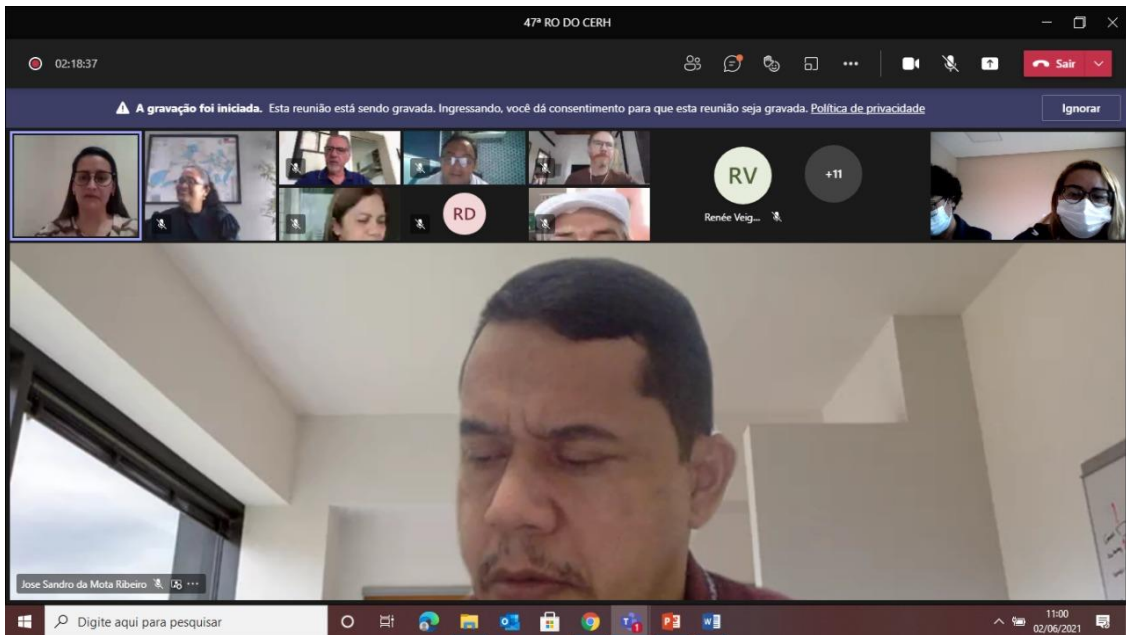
47ª RO DO CERH

02:18:37

Sair

A gravação foi iniciada. Esta reunião está sendo gravada. Ingressando, você dá consentimento para que esta reunião seja gravada. Política de privacidade

Ignorar

RD

RV

+11

Renée Veig...

Jose Sandro da Mota Ribeiro

Digite aqui para pesquisar

11:00
02/06/2021